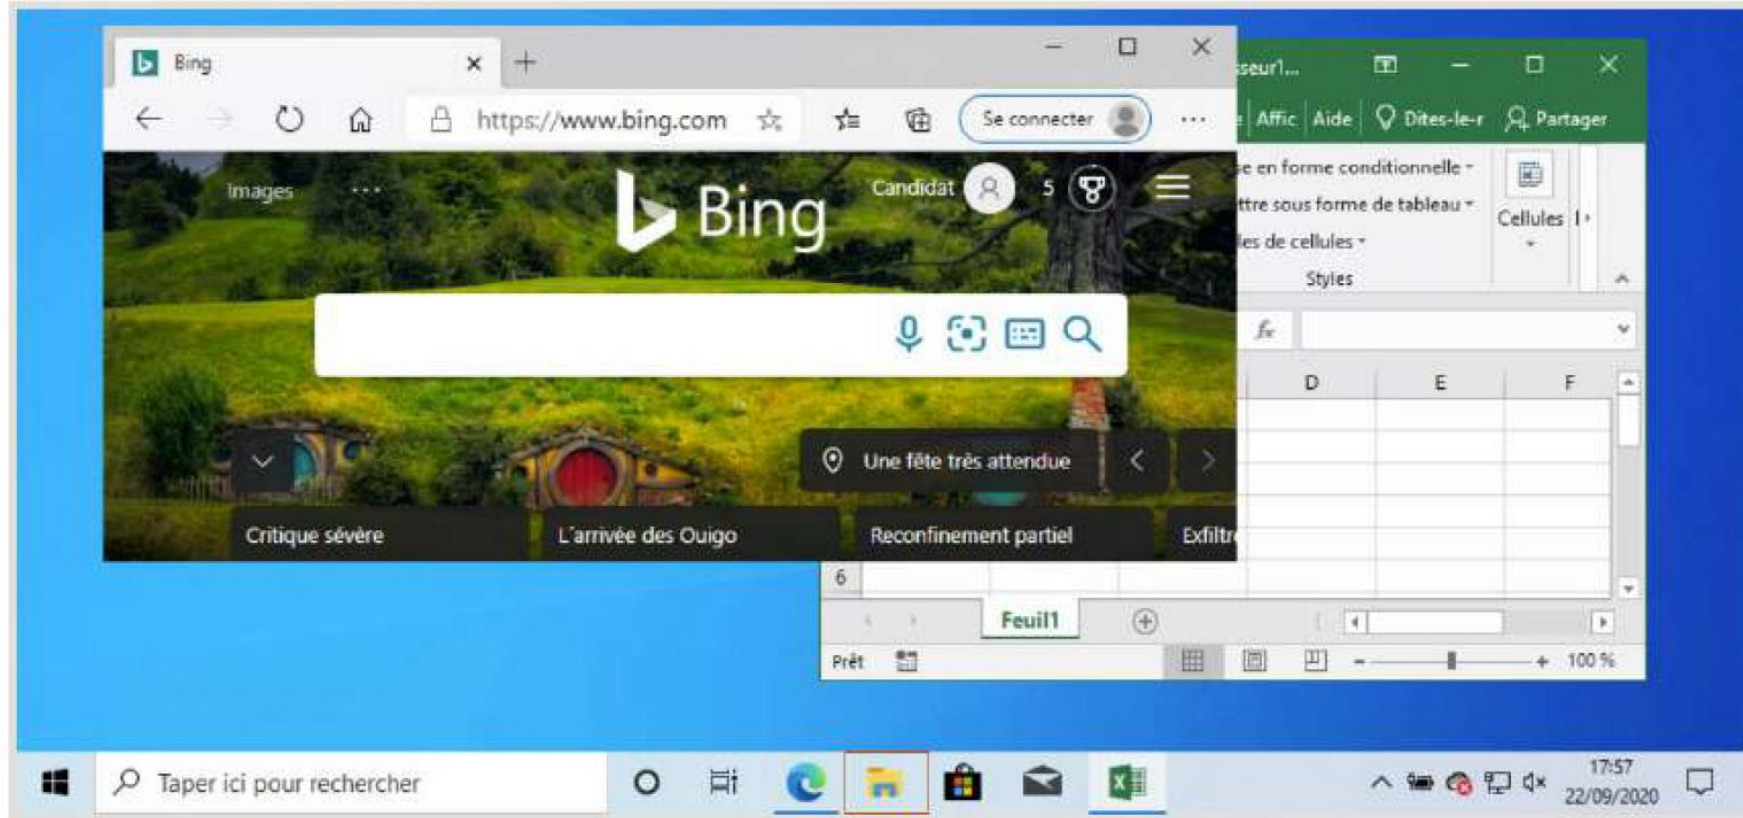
Bing
https://www.bing.com
Se connecter
Images
Bing
Candidat
5
Une fête très attendue
Critique sévère
L'arrivée des Ouigo
Reconfinement partiel
Exfiltr

sseur1...
Affic
Aide
Dites-le-r
Partager
e en forme conditionnelle
ttre sous forme de tableau
les de cellules
Styles
Cellules
$f_x$
D
E
F
6
Feuil1
Prêt
100 %

Taper ici pour rechercher
17:57
22/09/2020